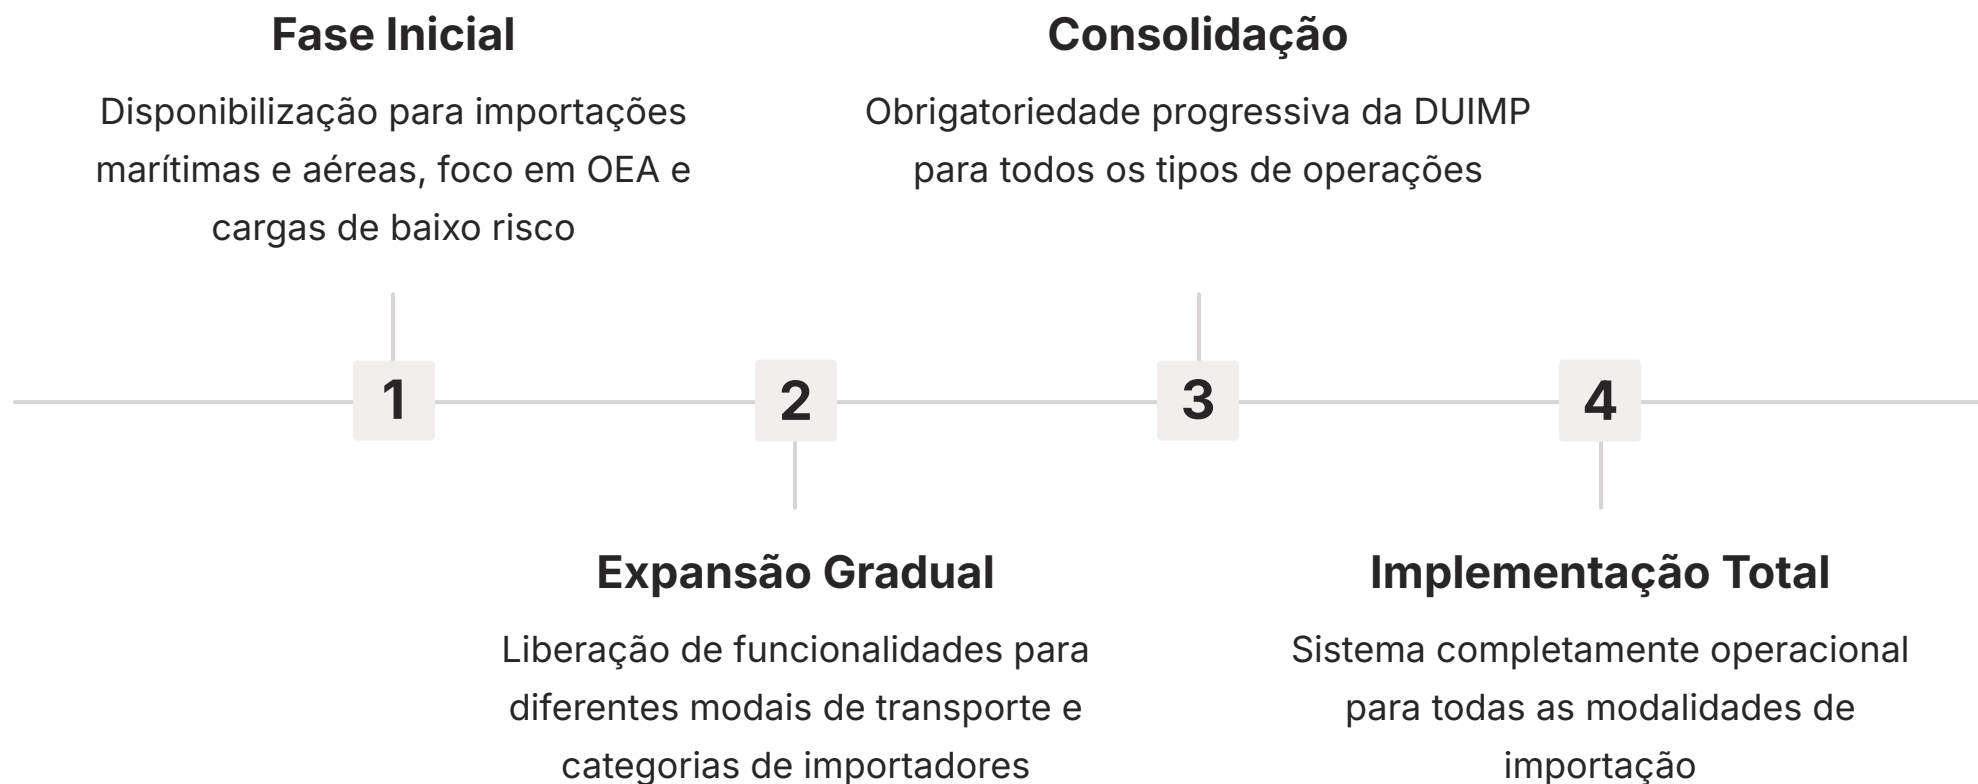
Fase Inicial

Disponibilização para importações marítimas e aéreas, foco em OEA e cargas de baixo risco

Consolidação

Obrigatoriedade progressiva da DUIMP para todos os tipos de operações

1

2

3

4

Expansão Gradual

Liberação de funcionalidades para diferentes modais de transporte e categorias de importadores

Implementação Total

Sistema completamente operacional para todas as modalidades de importação